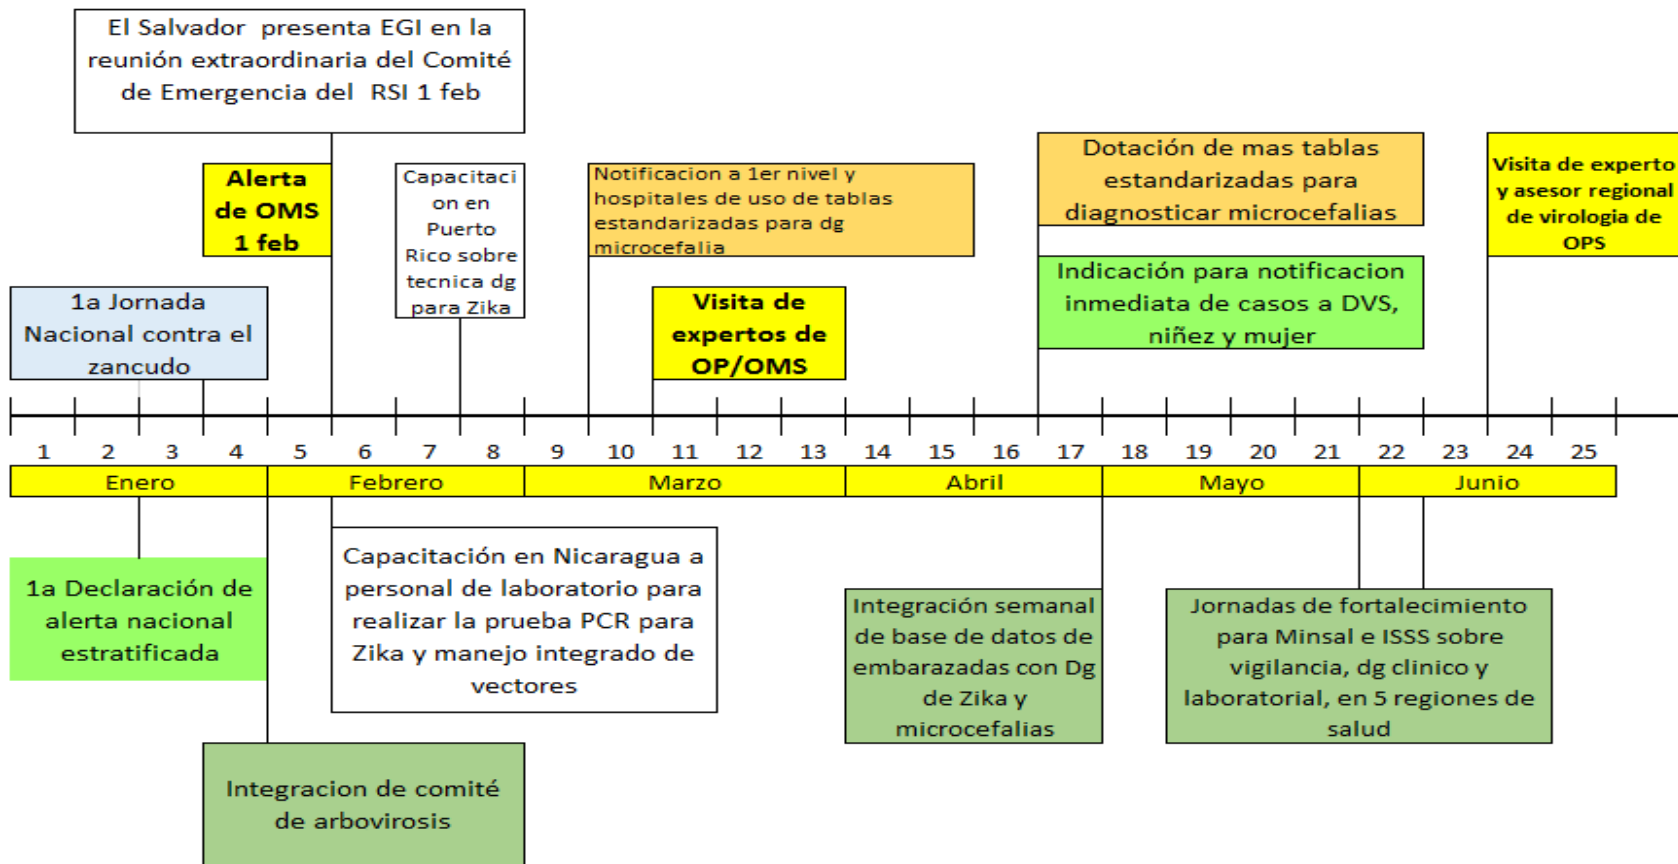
El Salvador presenta EGI en la reunión extraordinaria del Comité de Emergencia del RSI 1 feb

Alerta de OMS 1 feb

Capacitacion en Puerto Rico sobre tecnica dg para Zika

Notificacion a 1er nivel y hospitales de uso de tablas estandarizadas para dg microcefalia

Dotación de mas tablas estandarizadas para diagnosticar microcefalias

Visita de experto y asesor regional de virologia de OPS

1a Jornada Nacional contra el zancudo

Visita de expertos de OP/OMS

Indicación para notificacion inmediata de casos a DVS, niñez y mujer

1 2 3 4 5 6 7 8 9 10 11 12 13 14 15 16 17 18 19 20 21 22 23 24 25

| Enero | Febrero | Marzo | Abril | Mayo | Junio |
|---|---|---|---|---|---|

1a Declaración de alerta nacional estratificada

Capacitación en Nicaragua a personal de laboratorio para realizar la prueba PCR para Zika y manejo integrado de vectores

Integración semanal de base de datos de embarazadas con Dg de Zika y microcefalias

Jornadas de fortalecimiento para Minsal e ISSS sobre vigilancia, dg clinico y laboratorial, en 5 regiones de salud

Integracion de comité de arbovirosis